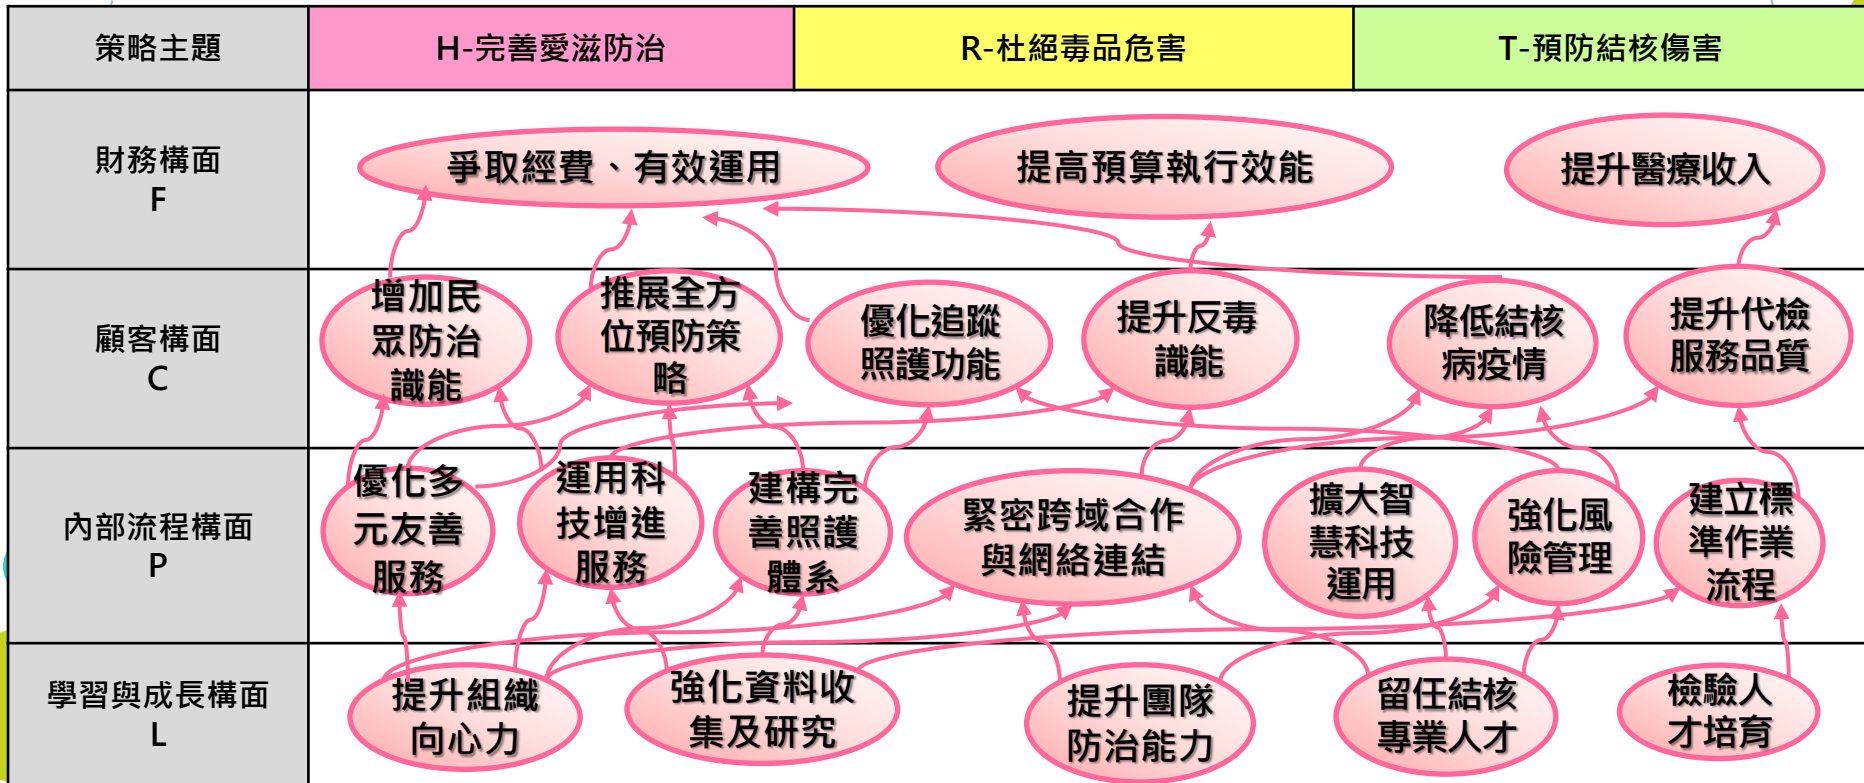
| 策略主題 | H-完善愛滋防治 | R-杜絕毒品危害 | T-預防結核傷害 |
|---|---|---|---|
| 財務構面 F | 爭取經費、有效運用 | 提高預算執行效能 | 提升醫療收入 |
| 顧客構面 C | 增加民眾防治識能；推展全方位預防策略 | 優化追蹤照護功能；提升反毒識能 | 降低結核病疫情；提升代檢服務品質 |
| 內部流程構面 P | 優化多元友善服務；運用科技增進服務 | 建構完善照護體系；緊密跨域合作與網絡連結 | 擴大智慧科技運用；強化風險管理；建立標準作業流程 |
| 學習與成長構面 L | 提升組織向心力；強化資料收集及研究 | 提升團隊防治能力 | 留任結核專業人才；檢驗人才培育 |